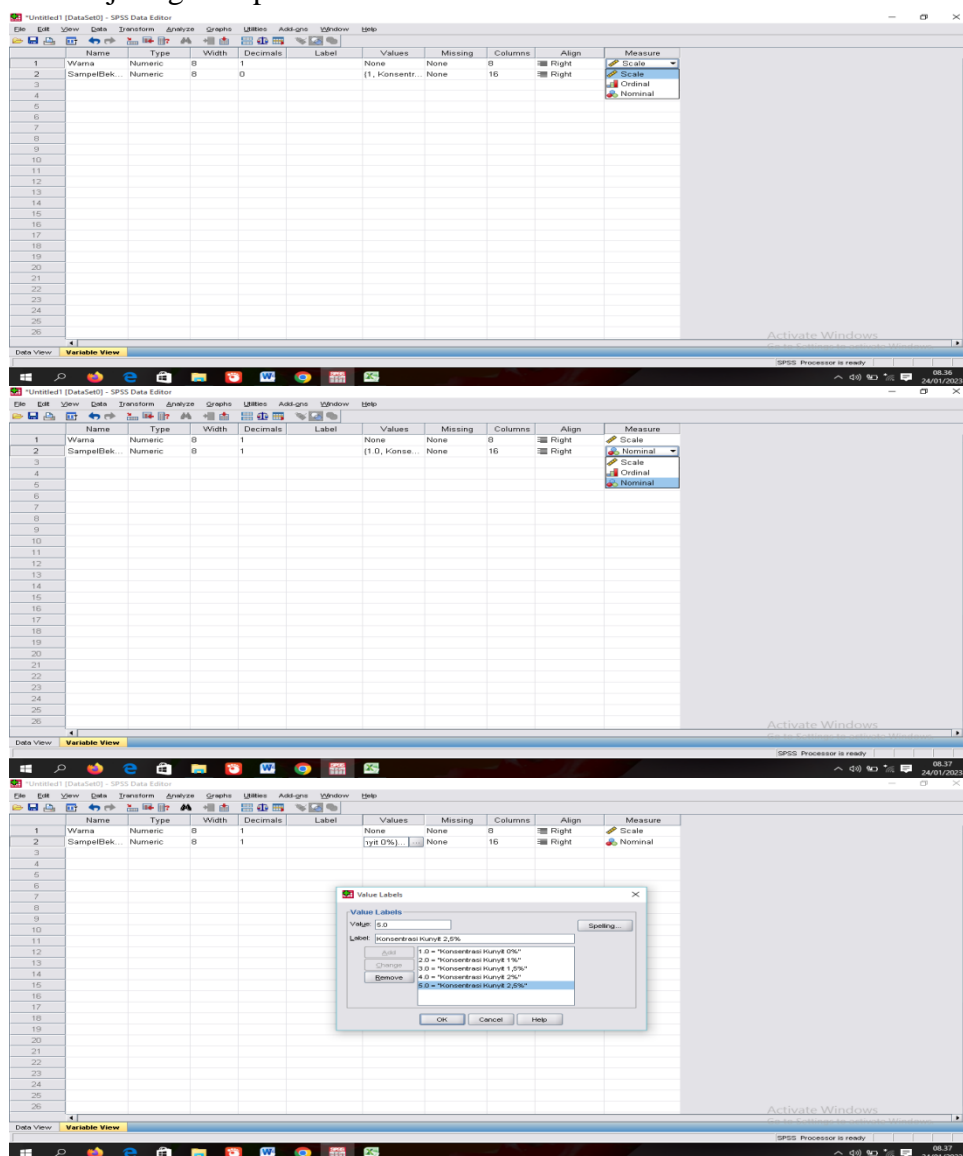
*Untitled1 [DataSet0] - SPSS Data Editor

File Edit View Data Transform Analyze Graphs Utilities Add-ons Window Help

| | Name | Type | Width | Decimals | Label | Values | Missing | Columns | Align | Measure |
|---|---|---|---|---|---|---|---|---|---|---|
| 1 | Warna | Numeric | 8 | 1 | | None | None | 8 | Right | Scale |
| 2 | SampelBek... | Numeric | 8 | 0 | | {1, Konsentr... | None | 16 | Right | Scale |

Scale
Ordinal
Nominal

3 4 5 6 7 8 9 10 11 12 13 14 15 16 17 18 19 20 21 22 23 24 25 26

Activate Windows

Data View Variable View

SPSS Processor is ready

08.36 24/01/2023

*Untitled1 [DataSet0] - SPSS Data Editor

File Edit View Data Transform Analyze Graphs Utilities Add-ons Window Help

| | Name | Type | Width | Decimals | Label | Values | Missing | Columns | Align | Measure |
|---|---|---|---|---|---|---|---|---|---|---|
| 1 | Warna | Numeric | 8 | 1 | | None | None | 8 | Right | Scale |
| 2 | SampelBek... | Numeric | 8 | 1 | | {1.0, Konse... | None | 16 | Right | Nominal |

Scale
Ordinal
Nominal

3 4 5 6 7 8 9 10 11 12 13 14 15 16 17 18 19 20 21 22 23 24 25 26

Activate Windows

Data View Variable View

SPSS Processor is ready

08.37 24/01/2023

*Untitled1 [DataSet0] - SPSS Data Editor

File Edit View Data Transform Analyze Graphs Utilities Add-ons Window Help

| | Name | Type | Width | Decimals | Label | Values | Missing | Columns | Align | Measure |
|---|---|---|---|---|---|---|---|---|---|---|
| 1 | Warna | Numeric | 8 | 1 | | None | None | 8 | Right | Scale |
| 2 | SampelBek... | Numeric | 8 | 1 | | nyit 0%}... | None | 16 | Right | Nominal |

3 4 5 6 7 8 9 10 11 12 13 14 15 16 17 18 19 20 21 22 23 24 25 26

Value Labels

Value Labels
Value: 5.0
Label: Konsentrasi Kunyit 2,5%
Spelling...
Add
Change
Remove
1.0 = "Konsentrasi Kunyit 0%"
2.0 = "Konsentrasi Kunyit 1%"
3.0 = "Konsentrasi Kunyit 1,5%"
4.0 = "Konsentrasi Kunyit 2%"
5.0 = "Konsentrasi Kunyit 2,5%"
OK Cancel Help

Activate Windows

Data View Variable View

SPSS Processor is ready

08.37